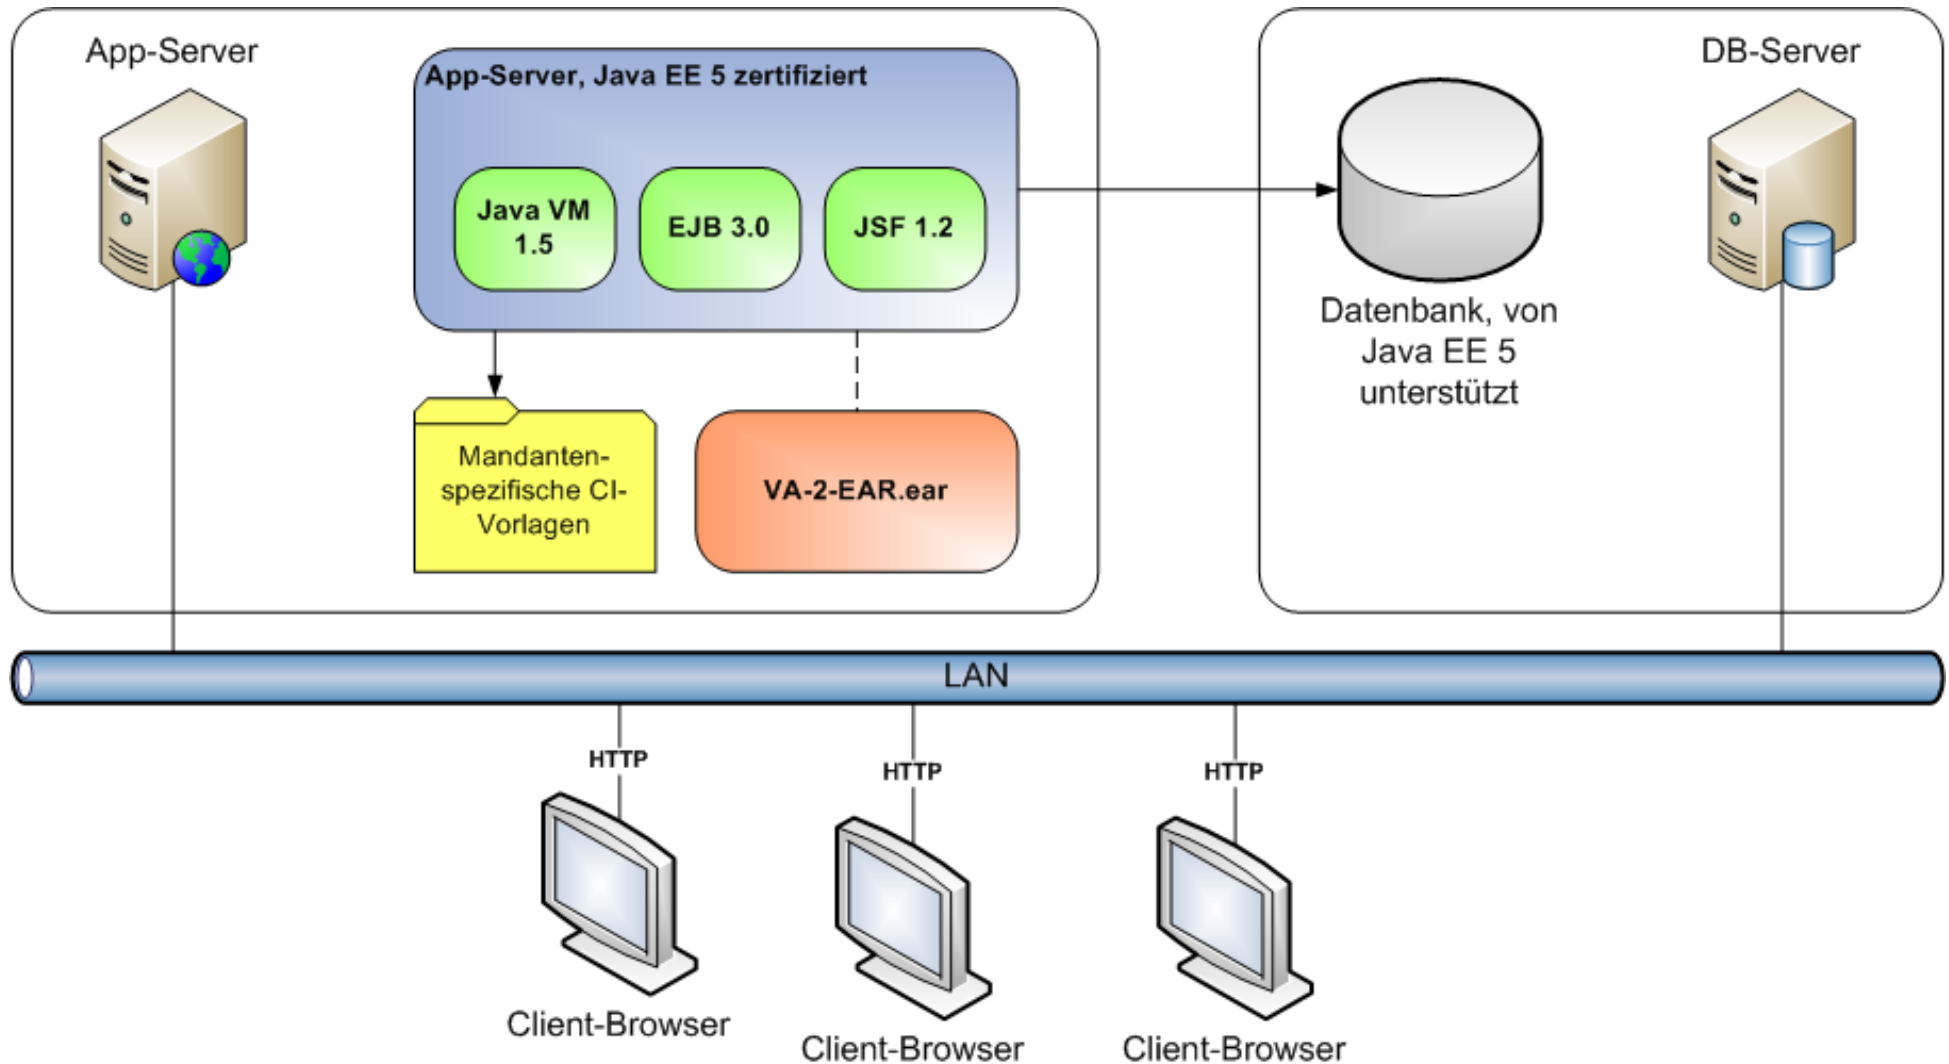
App-Server

App-Server, Java EE 5 zertifiziert

Java VM 1.5

EJB 3.0

JSF 1.2

Mandantenspezifische CI-Vorlagen

VA-2-EAR.ear

DB-Server

Datenbank, von Java EE 5 unterstützt

LAN

HTTP

HTTP

HTTP

Client-Browser

Client-Browser

Client-Browser